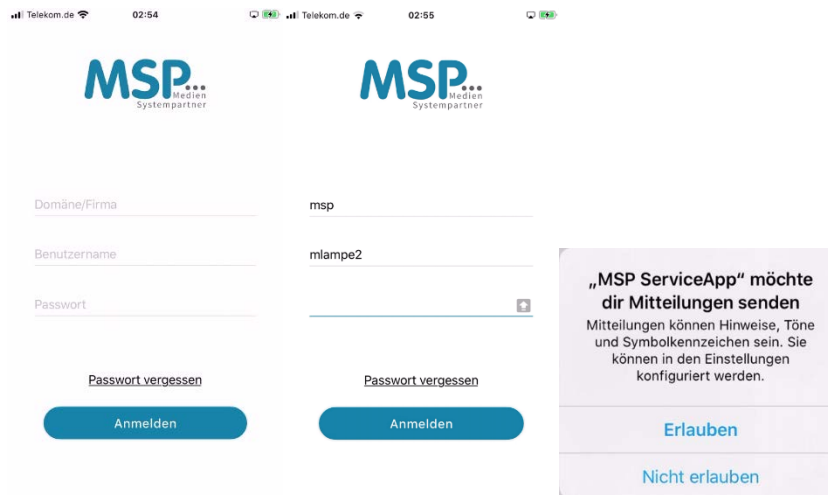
Telekom.de 02:54

MSP... Medien Systempartner

Domäne/Firma

Benutzername

Passwort

Passwort vergessen

Anmelden

Telekom.de 02:55

MSP... Medien Systempartner

msp

mlampe2

Passwort vergessen

Anmelden

„MSP ServiceApp" möchte dir Mitteilungen senden

Mitteilungen können Hinweise, Töne und Symbolkennzeichen sein. Sie können in den Einstellungen konfiguriert werden.

Erlauben

Nicht erlauben